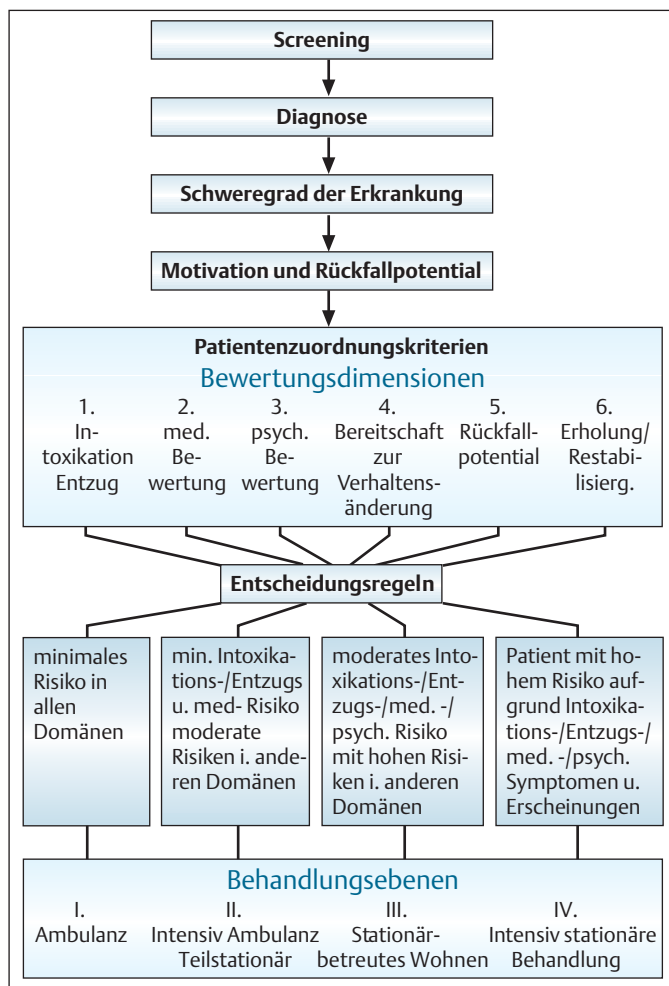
Screening

Diagnose

Schweregrad der Erkrankung

Motivation und Rückfallpotential

Patientenzuordnungskriterien
Bewertungsdimensionen

1. Intoxikation Entzug

2. med. Bewertung

3. psych. Bewertung

4. Bereitschaft zur Verhaltensänderung

5. Rückfallpotential

6. Erholung/ Restabilisierg.

Entscheidungsregeln

minimales Risiko in allen Domänen

min. Intoxikations-/Entzugs u. med- Risiko moderate Risiken i. anderen Domänen

moderates Intoxikations-/Entzugs-/med. -/psych. Risiko mit hohen Risiken i. anderen Domänen

Patient mit hohem Risiko aufgrund Intoxikations-/Entzugs-/med. -/psych. Symptomen u. Erscheinungen

Behandlungsebenen

I. Ambulanz

II. Intensiv Ambulanz Teilstationär

III. Stationär- betreutes Wohnen

IV. Intensiv stationäre Behandlung